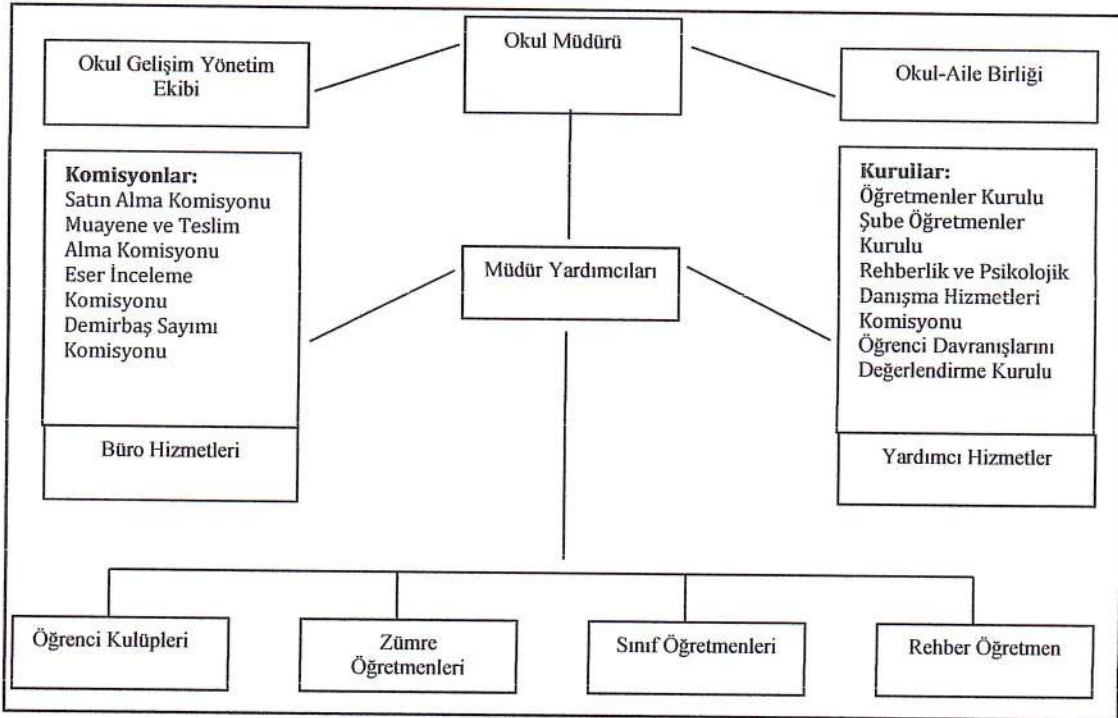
Okul Gelişim Yönetim Ekibi

Okul Müdürü

Okul-Aile Birliği

Komisyonlar:
Satın Alma Komisyonu
Muayene ve Teslim Alma Komisyonu
Eser İnceleme Komisyonu
Demirbaş Sayımı Komisyonu

Müdür Yardımcıları

Kurullar:
Öğretmenler Kurulu
Şube Öğretmenler Kurulu
Rehberlik ve Psikolojik Danışma Hizmetleri Komisyonu
Öğrenci Davranışlarını Değerlendirme Kurulu

Büro Hizmetleri

Yardımcı Hizmetler

Öğrenci Kulüpleri

Zümre Öğretmenleri

Sınıf Öğretmenleri

Rehber Öğretmen